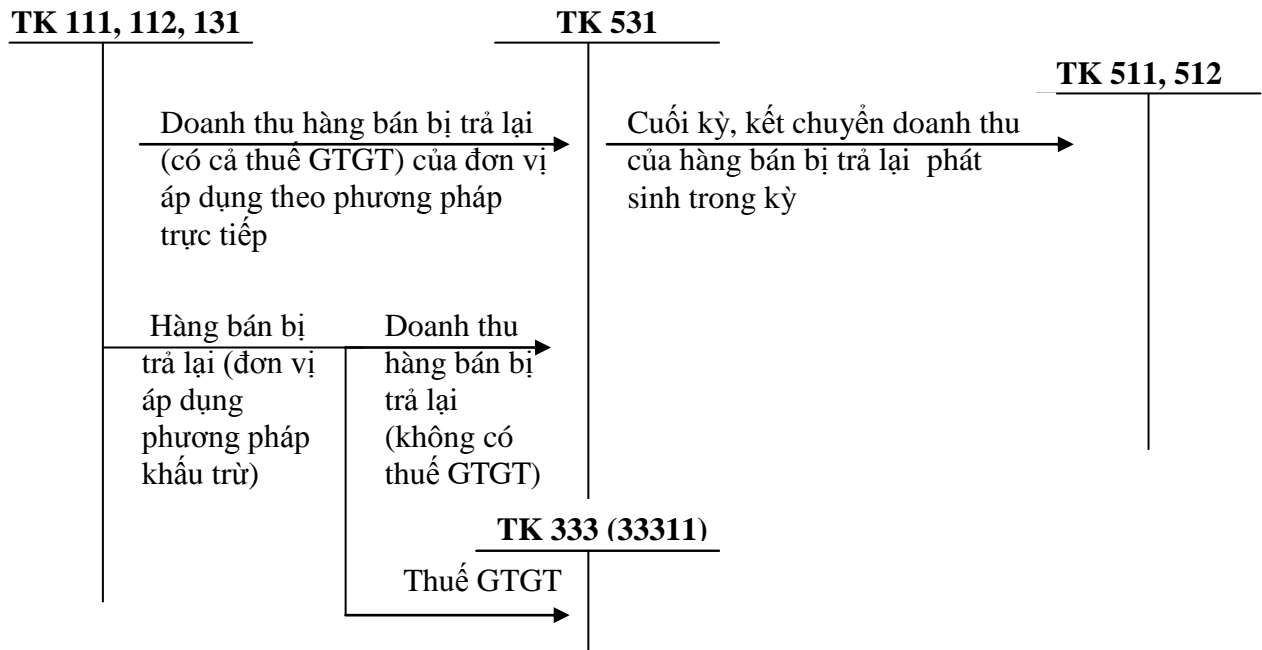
TK 111, 112, 131

TK 531

TK 511, 512

Doanh thu hàng bán bị trả lại (có cả thuế GTGT) của đơn vị áp dụng theo phương pháp trực tiếp

Cuối kỳ, kết chuyển doanh thu của hàng bán bị trả lại phát sinh trong kỳ

Hàng bán bị trả lại (đơn vị áp dụng phương pháp khấu trừ)

Doanh thu hàng bán bị trả lại (không có thuế GTGT)

TK 333 (33311)

Thuế GTGT